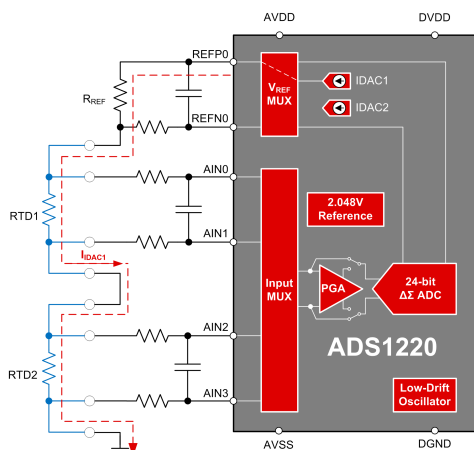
AVDD

DVDD

REFP0

$R_{REF}$

$V_{REF}$ MUX

IDAC1

IDAC2

REFN0

AIN0

2.048V Reference

RTD1

AIN1

$I_{IDAC1}$

Input MUX

PGA

24-bit ΔΣ ADC

AIN2

ADS1220

RTD2

AIN3

Low-Drift Oscillator

AVSS

DGND